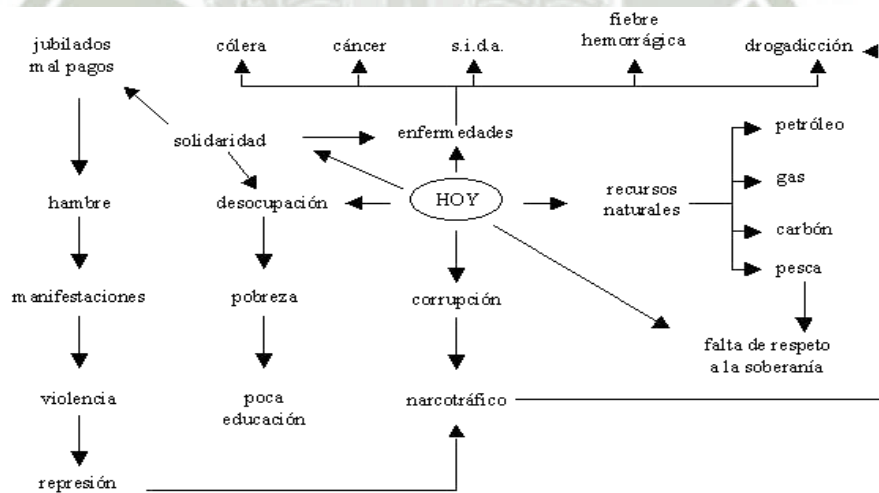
jubilados mal pagos

cólera

cáncer

s.i.d.a.

fiebre hemorrágica

drogadicción

solidaridad

enfermedades

petróleo

gas

carbón

pesca

hambre

desocupación

HOY

recursos naturales

manifestaciones

pobreza

corrupción

falta de respeto a la soberanía

violencia

poca educación

narcotráfico

represión